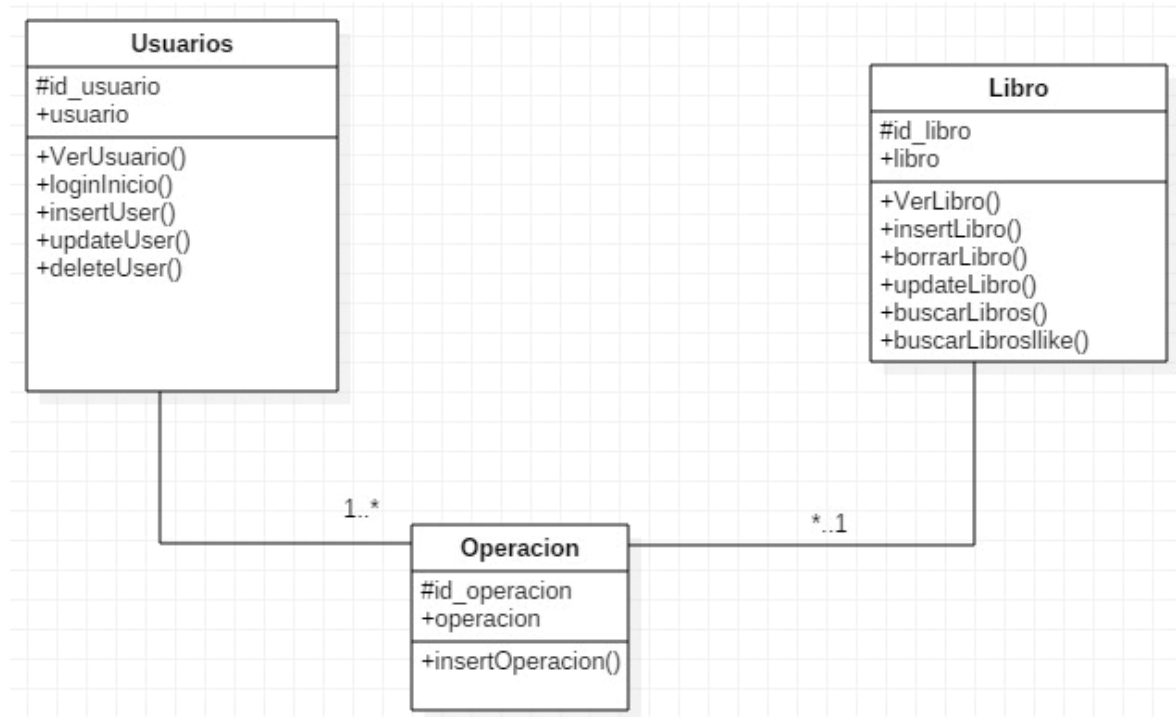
Usuarios

#id_usuario
+usuario

+VerUsuario()
+loginInicio()
+insertUser()
+updateUser()
+deleteUser()

Libro

#id_libro
+libro

+VerLibro()
+insertLibro()
+borrarLibro()
+updateLibro()
+buscarLibros()
+buscarLibrosllike()

1..*

*..1

Operacion

#id_operacion
+operacion

+insertOperacion()